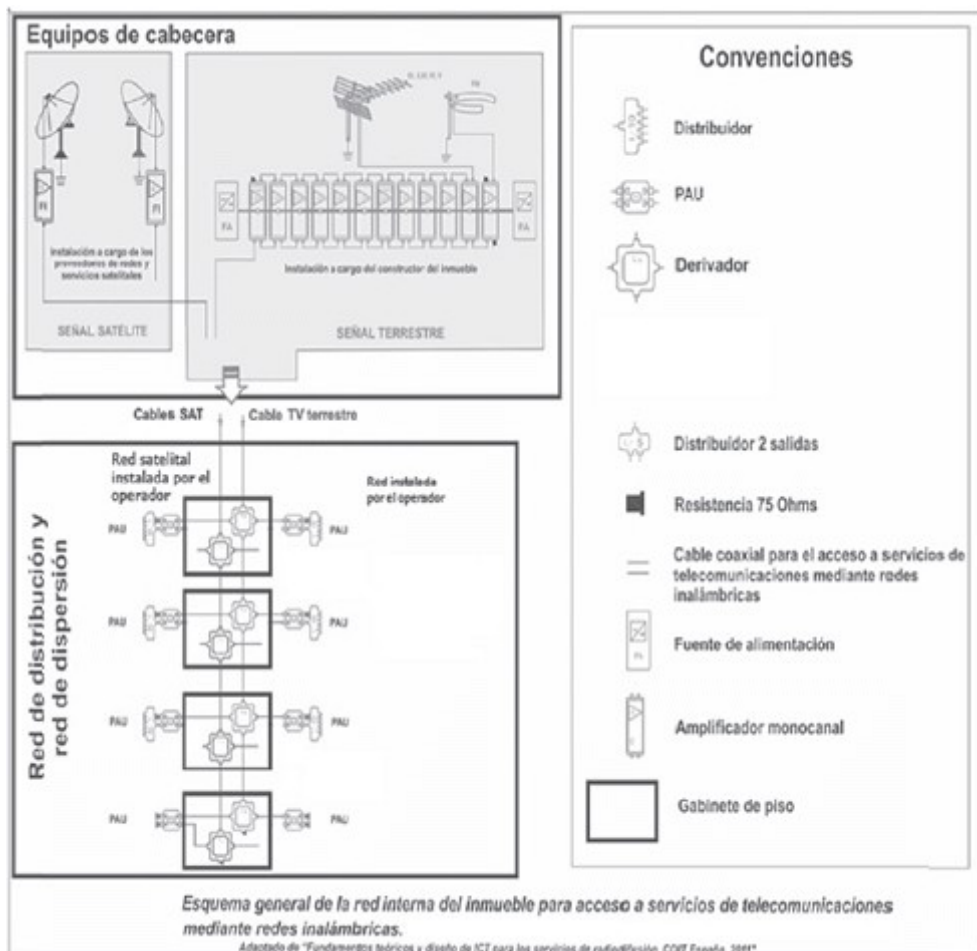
Equipos de cabecera

Instalación a cargo de los proveedores de redes y servicios satelitales

SEÑAL SATÉLITE

Instalación a cargo del constructor del inmueble

SEÑAL TERRESTRE

FA

FA

Cables SAT

Cable TV terrestre

Red satelital instalada por el operador

Red instalada por el operador

Red de distribución y red de dispersión

PAU
PAU
PAU
PAU
PAU
PAU
PAU
PAU

Convenciones

Distribuidor

PAU

Derivador

Distribuidor 2 salidas

Resistencia 75 Ohms

Cable coaxial para el acceso a servicios de telecomunicaciones mediante redes inalámbricas

Fuente de alimentación

Amplificador monocanal

Gabinete de piso

Esquema general de la red interna del inmueble para acceso a servicios de telecomunicaciones mediante redes inalámbricas.

Adaptado de "Fundamentos teóricos y diseño de ICT para los servicios de radiodifusión. COIT España. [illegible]"